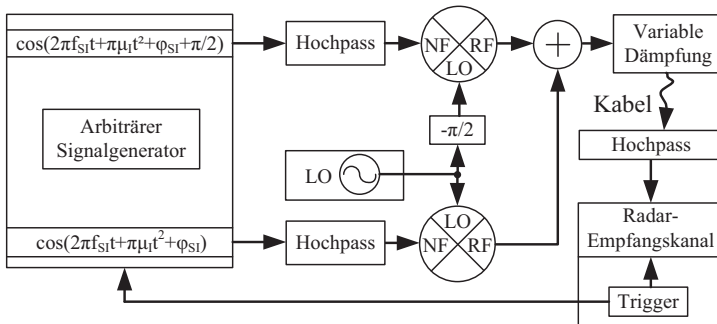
$\cos(2\pi f_{SI}t+\pi\mu_I t^2+\varphi_{SI}+\pi/2)$

Arbiträrer Signalgenerator

$\cos(2\pi f_{SI}t+\pi\mu_I t^2+\varphi_{SI})$

Hochpass

NF RF LO

$-\pi/2$

LO

Hochpass

LO NF RF

+

Variable Dämpfung

Kabel

Hochpass

Radar-Empfangskanal

Trigger